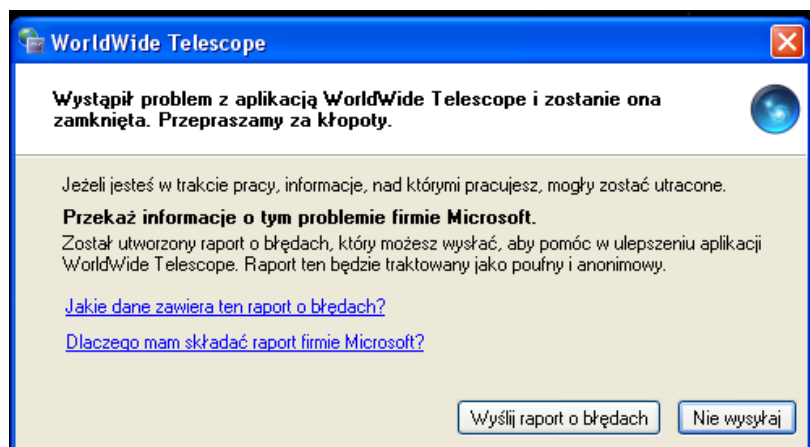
WorldWide Telescope

Wystąpił problem z aplikacją WorldWide Telescope i zostanie ona zamknięta. Przepraszamy za kłopoty.

Jeżeli jesteś w trakcie pracy, informacje, nad którymi pracujesz, mogły zostać utracone.

Przekaż informacje o tym problemie firmie Microsoft.

Został utworzony raport o błędach, który możesz wysłać, aby pomóc w ulepszeniu aplikacji WorldWide Telescope. Raport ten będzie traktowany jako poufny i anonimowy.

Jakie dane zawiera ten raport o błędach?

Dlaczego mam składać raport firmie Microsoft?

Wyślij raport o błędach

Nie wysyłaj